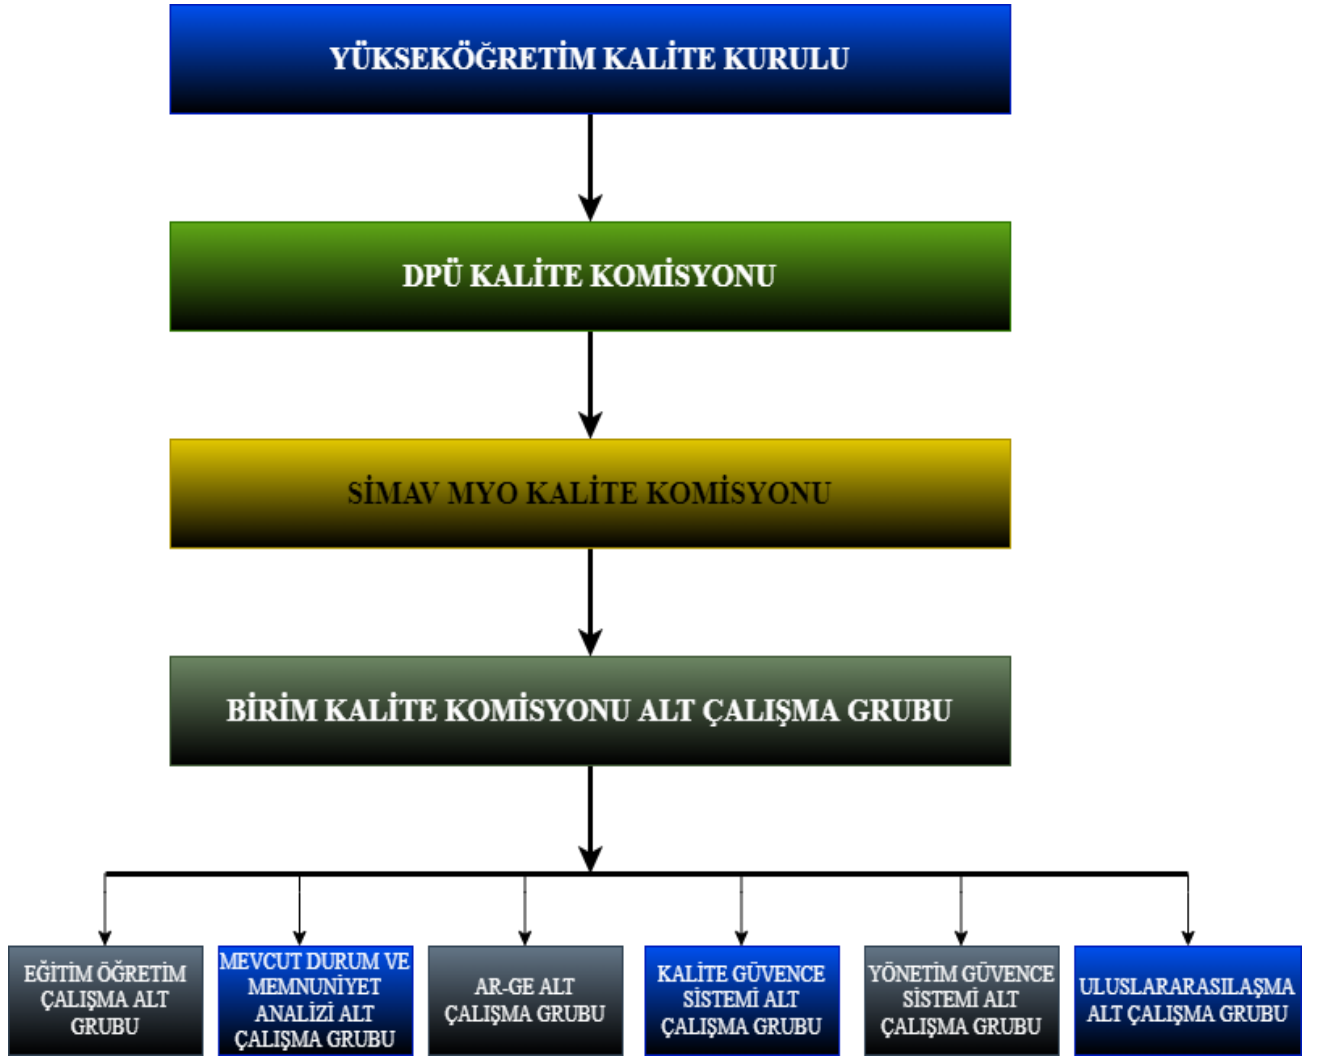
YÜKSEKÖĞRETİM KALİTE KURULU

DPÜ KALİTE KOMİSYONU

SİMAV MYO KALİTE KOMİSYONU

BİRİM KALİTE KOMİSYONU ALT ÇALIŞMA GRUBU

EĞİTİM ÖĞRETİM ÇALIŞMA ALT GRUBU

MEVCUT DURUM VE MEMNUNİYET ANALİZİ ALT ÇALIŞMA GRUBU

AR-GE ALT ÇALIŞMA GRUBU

KALİTE GÜVENCE SİSTEMİ ALT ÇALIŞMA GRUBU

YÖNETİM GÜVENCE SİSTEMİ ALT ÇALIŞMA GRUBU

ULUSLARARASILAŞMA ALT ÇALIŞMA GRUBU